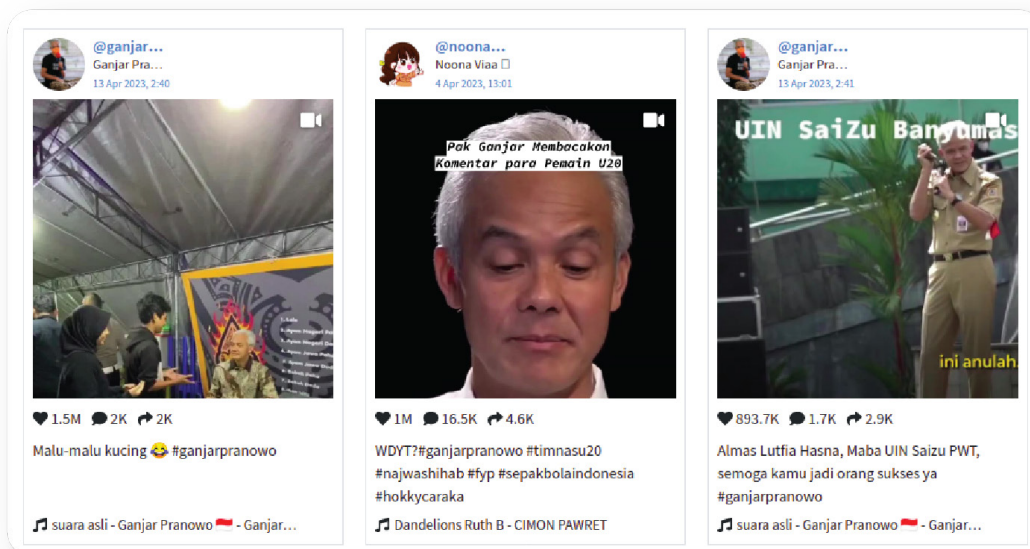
@ganjar...
Ganjar Pra...
13 Apr 2023, 2:40

1.5M 2K 2K

Malu-malu kucing 😂 #ganjarpranowo

suara asli - Ganjar Pranowo 🇮🇩 - Ganjar...

@noona...
Noona Viaa
4 Apr 2023, 13:01

Pak Ganjar Membacakan Komentar para Pemain U20

1M 16.5K 4.6K

WDYT?#ganjarpranowo #timnasu20 #najwashihab #fyp #sepakbolaindonesia #hokkycaraka

Dandelions Ruth B - CIMON PAWRET

@ganjar...
Ganjar Pra...
13 Apr 2023, 2:41

UIN SaiZu Banyumas

ini anulah

893.7K 1.7K 2.9K

Almas Lutfia Hasna, Maba UIN Saizu PWT, semoga kamu jadi orang sukses ya #ganjarpranowo

suara asli - Ganjar Pranowo 🇮🇩 - Ganjar...